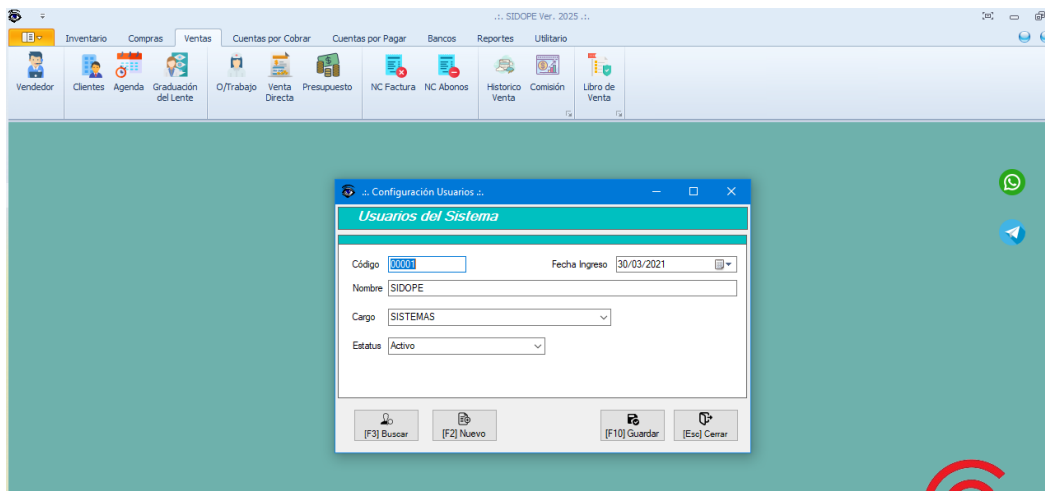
.:. SIDOPE Ver. 2025 .:.

Inventario Compras Ventas Cuentas por Cobrar Cuentas por Pagar Bancos Reportes Utilitario

Vendedor Clientes Agenda Graduación del Lente O/Trabajo Venta Directa Presupuesto NC Factura NC Abonos Historico Venta Comisión Libro de Venta

.:. Configuración Usuarios .:.

Usuarios del Sistema

Código 00001
Fecha Ingreso 30/03/2021
Nombre SIDOPE
Cargo SISTEMAS
Estatus Activo

[F3] Buscar [F2] Nuevo [F10] Guardar [Esc] Cerrar